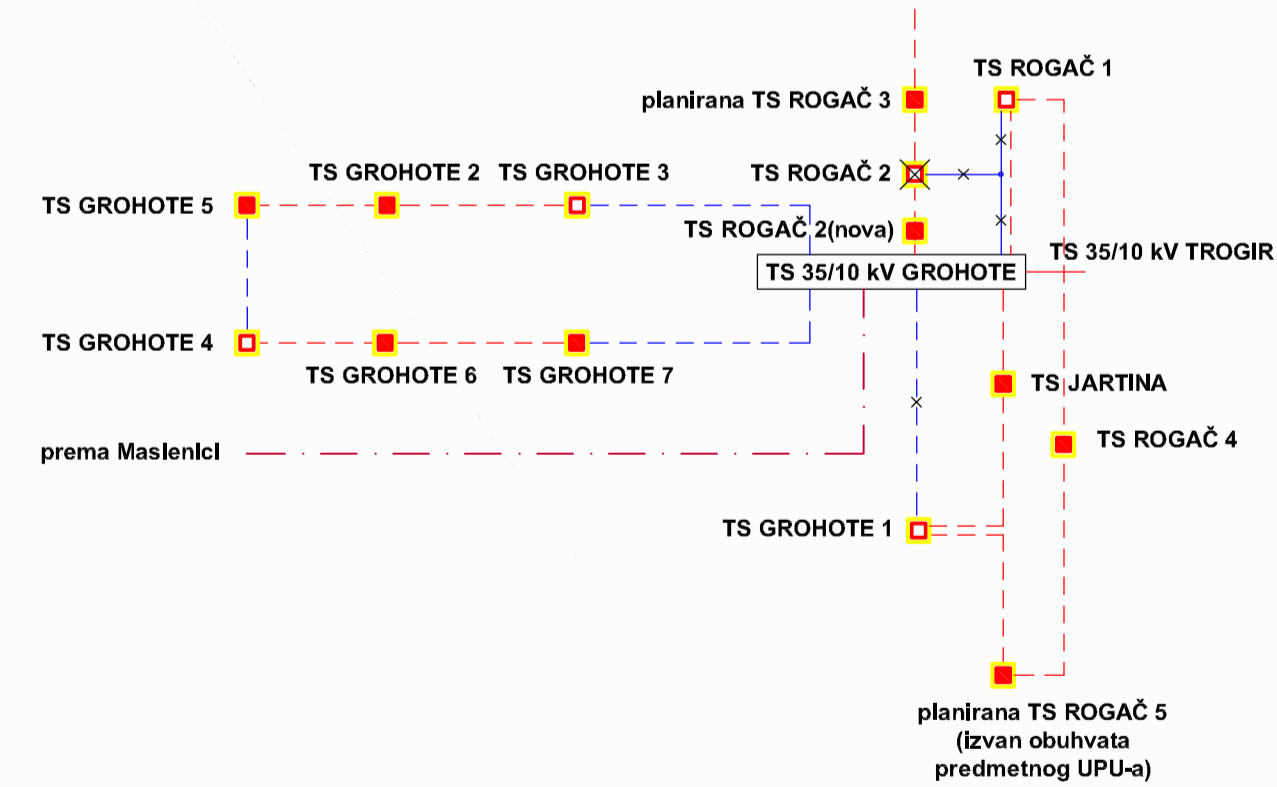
TS ROGAČ 1

planirana TS ROGAČ 3

TS GROHOTE 2

TS GROHOTE 3

TS ROGAČ 2

TS GROHOTE 5

TS ROGAČ 2(nova)

TS 35/10 kV TROGIR

TS 35/10 kV GROHOTE

TS GROHOTE 4

TS GROHOTE 6

TS GROHOTE 7

TS JARTINA

prema Maslenici

TS ROGAČ 4

TS GROHOTE 1

planirana TS ROGAČ 5 (izvan obuhvata predmetnog UPU-a)